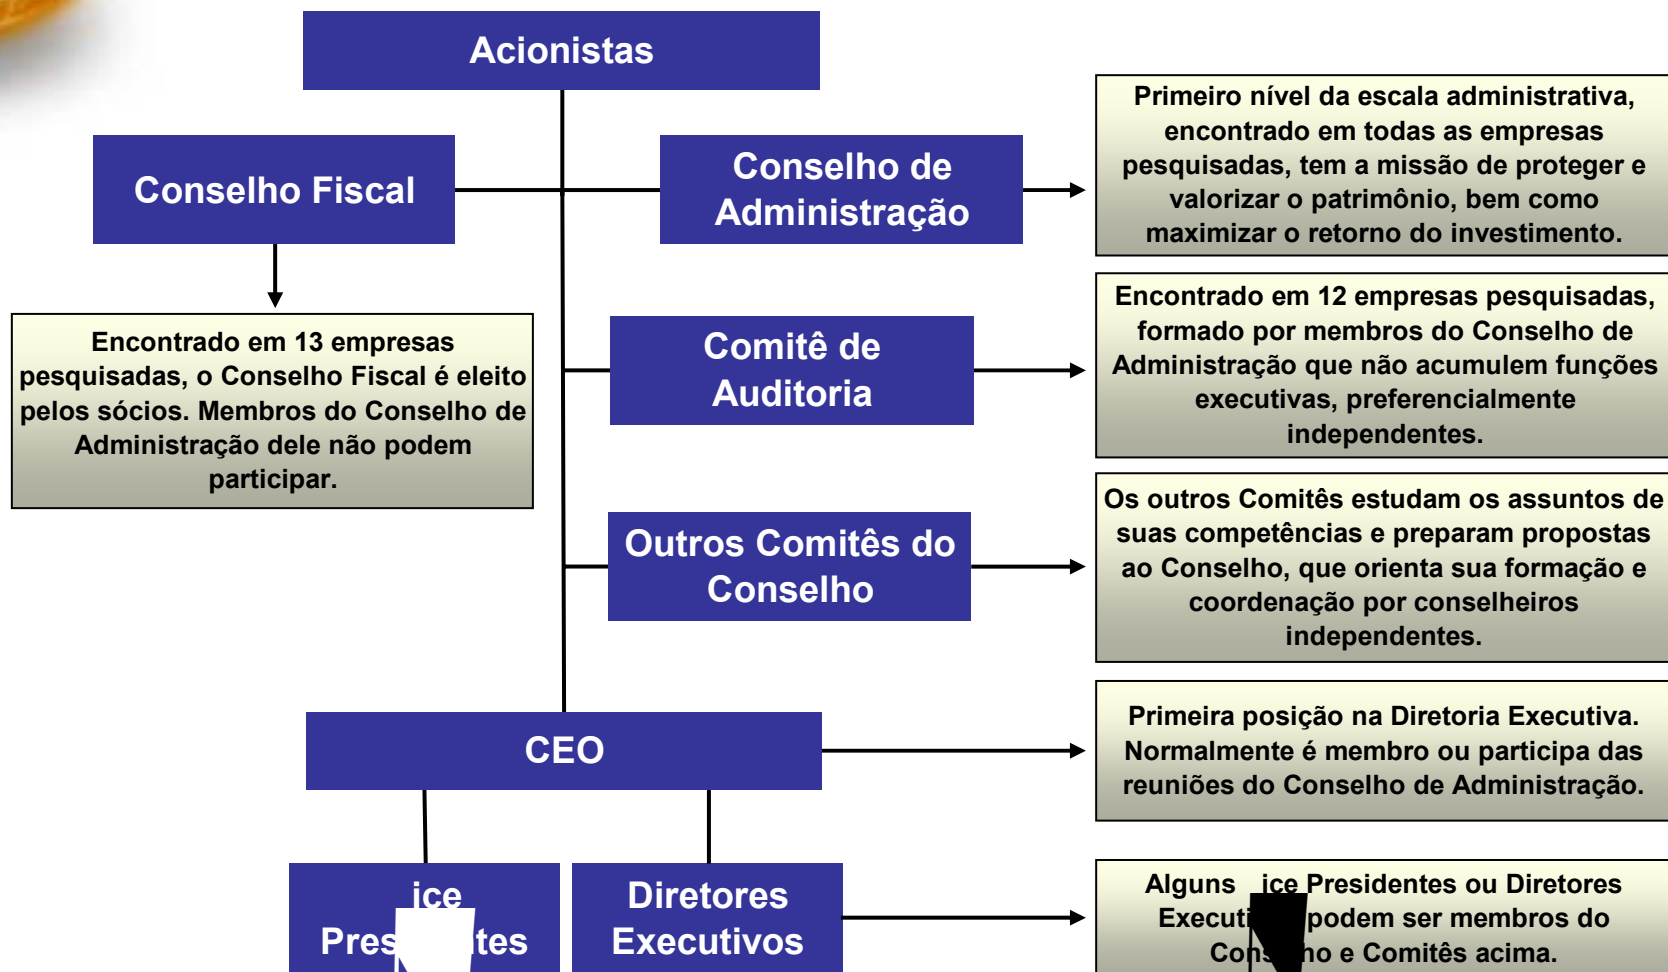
Acionistas

Conselho Fiscal

Conselho de Administração

Primeiro nível da escala administrativa, encontrado em todas as empresas pesquisadas, tem a missão de proteger e valorizar o patrimônio, bem como maximizar o retorno do investimento.

Encontrado em 13 empresas pesquisadas, o Conselho Fiscal é eleito pelos sócios. Membros do Conselho de Administração dele não podem participar.

Comitê de Auditoria

Encontrado em 12 empresas pesquisadas, formado por membros do Conselho de Administração que não acumulem funções executivas, preferencialmente independentes.

Outros Comitês do Conselho

Os outros Comitês estudam os assuntos de suas competências e preparam propostas ao Conselho, que orienta sua formação e coordenação por conselheiros independentes.

CEO

Primeira posição na Diretoria Executiva. Normalmente é membro ou participa das reuniões do Conselho de Administração.

ice Pres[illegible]tes

Diretores Executivos

Alguns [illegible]ice Presidentes ou Diretores Executi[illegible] podem ser membros do Con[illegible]ho e Comitês acima.